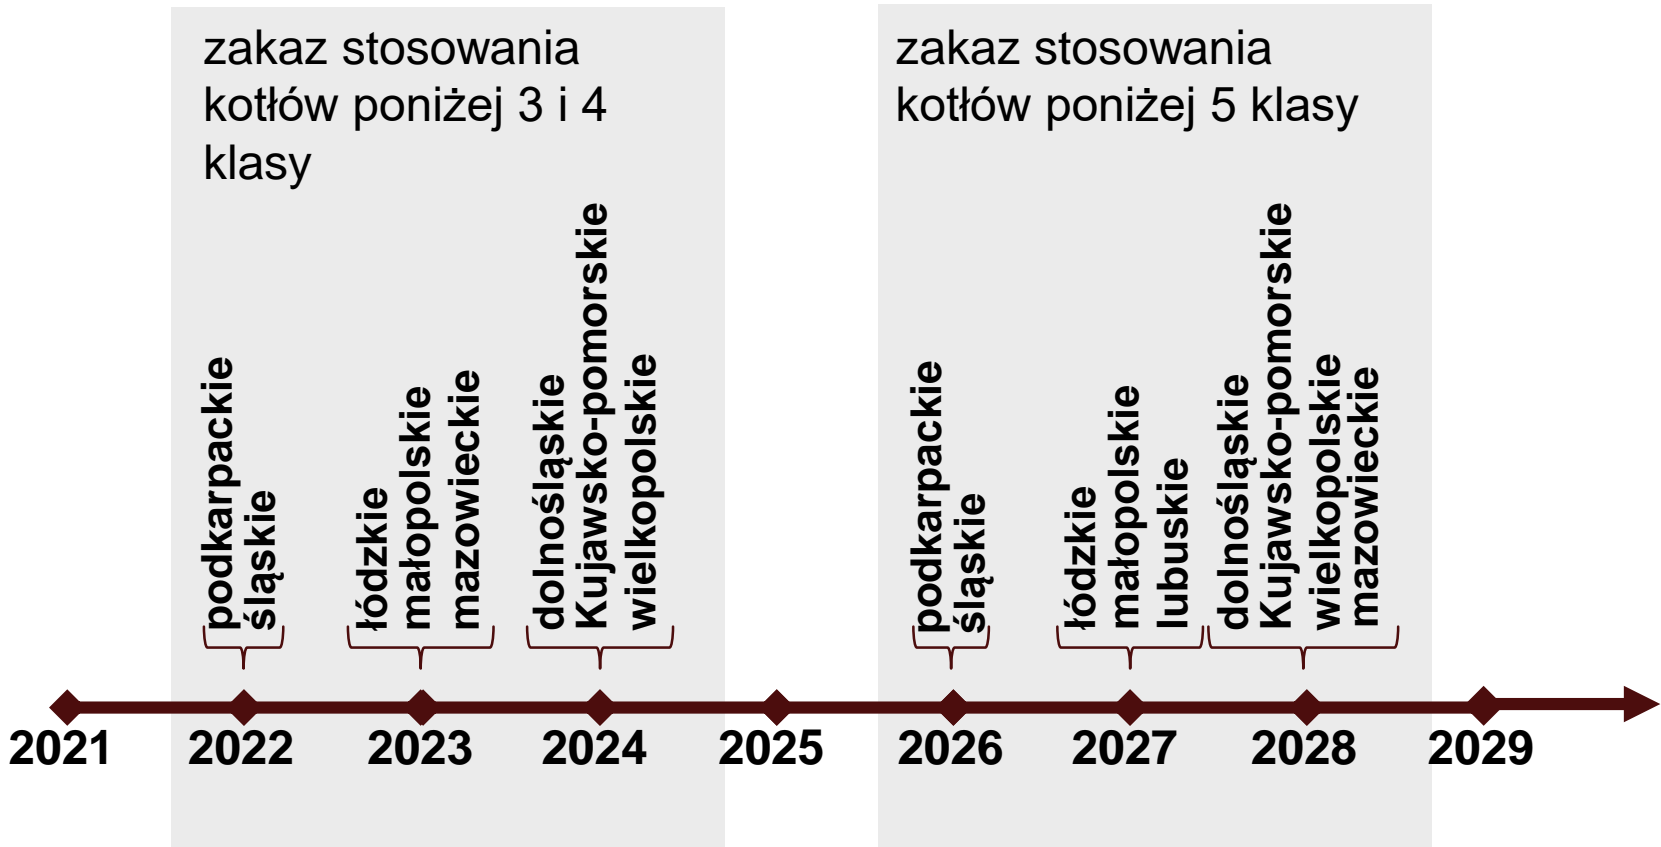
zakaz stosowania kotłów poniżej 3 i 4 klasy

podkarpackie
śląskie

łódzkie
małopolskie
mazowieckie

dolnośląskie
Kujawsko-pomorskie
wielkopolskie

zakaz stosowania kotłów poniżej 5 klasy

podkarpackie
śląskie

łódzkie
małopolskie
lubuskie

dolnośląskie
Kujawsko-pomorskie
wielkopolskie
mazowieckie

2021 2022 2023 2024 2025 2026 2027 2028 2029